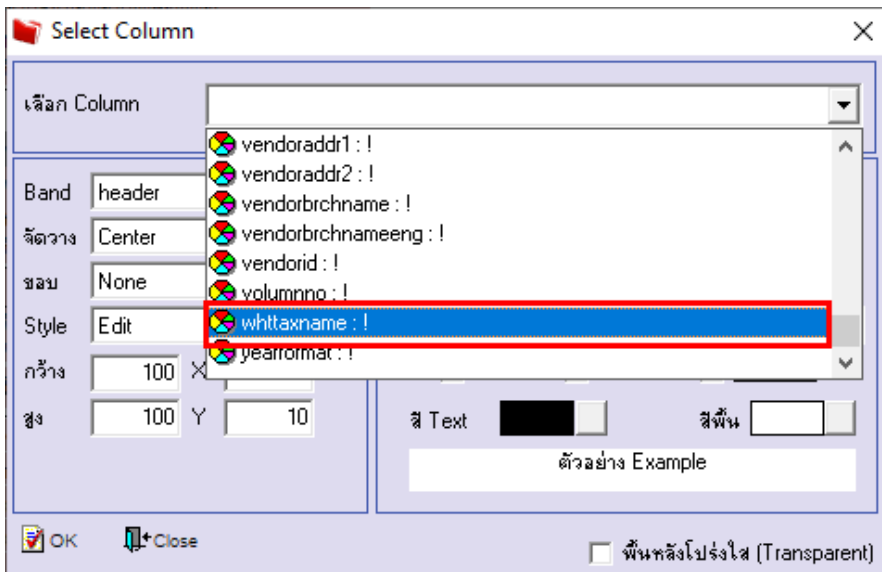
Select Column

เลือก Column

vendoraddr1 : !
vendoraddr2 : !
vendorbrchname : !
vendorbrchnameeng : !
vendorid : !
volumnno : !
whttaxname : !
yearformat : !

Band header
จัดวาง Center
ขอบ None
Style Edit
กว้าง 100 X
สูง 100 Y 10

สี Text
สีพื้น
ตัวอย่าง Example

OK
Close
พื้นหลังโปร่งใส (Transparent)